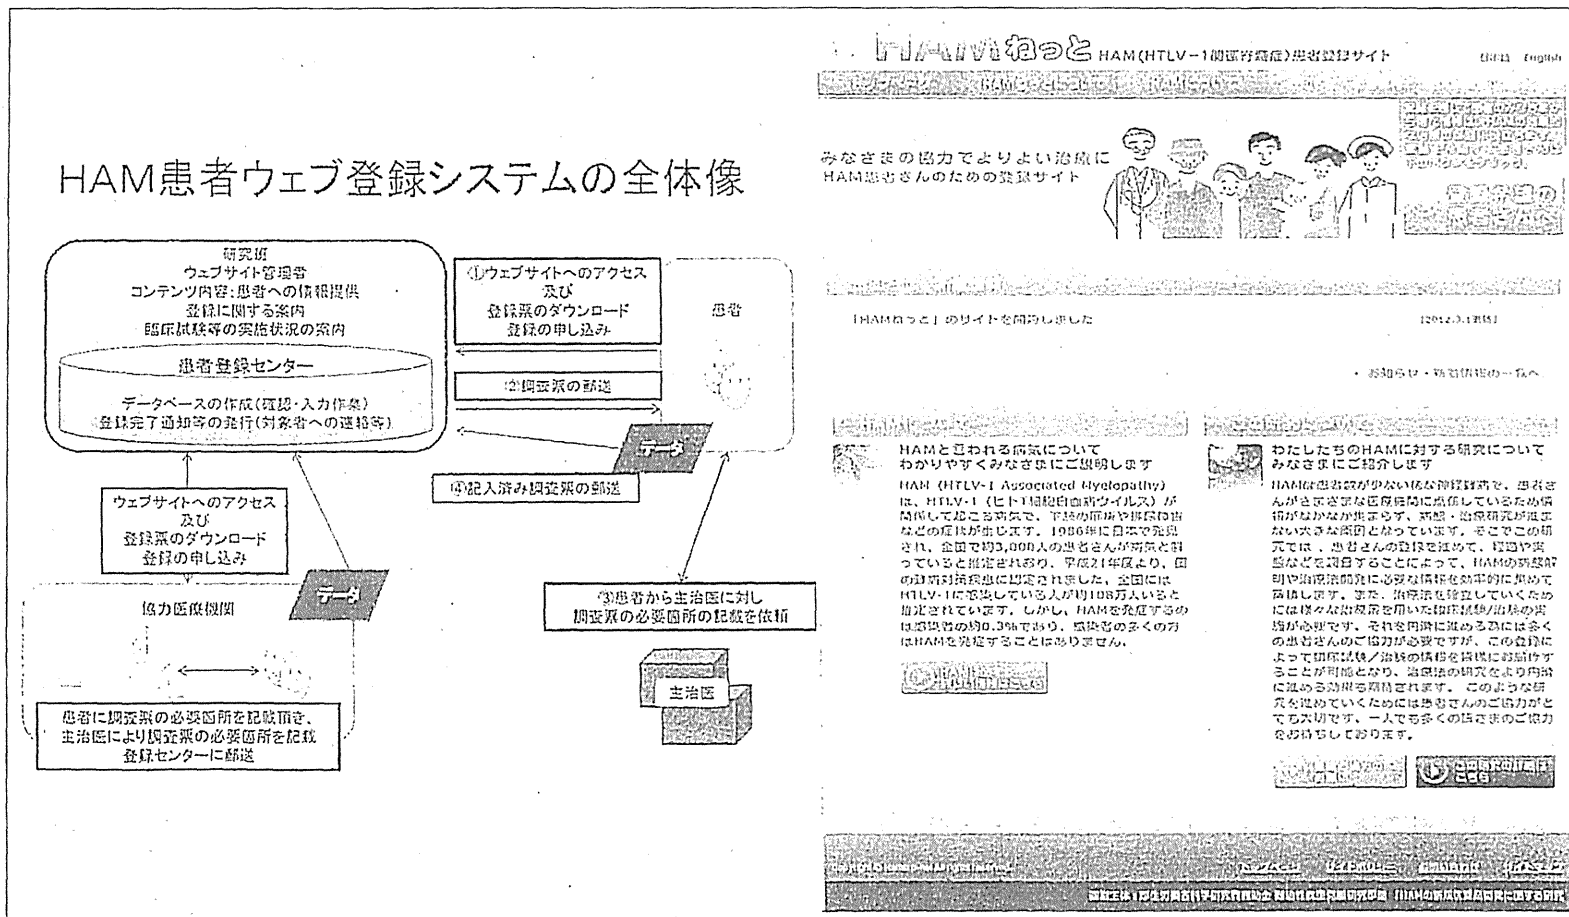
HAM患者ウェブ登録システムの全体像

研究班
ウェブサイト管理者
コンテンツ内容:患者への情報提供
登録に関する案内
臨床試験等の実施状況の案内

患者登録センター

データベースの作成(確認・入力作業)
登録完了通知等の発行(対象者への連絡等)

①ウェブサイトへのアクセス
及び
登録票のダウンロード
登録の申し込み

患者

②調査票の郵送

データ

④記入済み調査票の郵送

ウェブサイトへのアクセス
及び
登録票のダウンロード
登録の申し込み

データ

協力医療機関

③患者から主治医に対し
調査票の必要箇所の記載を依頼

主治医

患者に調査票の必要箇所を記載頂き、
主治医により調査票の必要箇所を記載
登録センターに郵送

HAMねっと HAM(HTLV-1関連脊髄症)患者登録サイト

日本語 English

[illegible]

みなさまの協力でよりよい治療に
HAM患者さんのための登録サイト

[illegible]

「HAMねっと」のサイトを開設しました

[2012.3.1更新]

・お知らせ・新着情報の一覧へ

HAMと言われる病気について
わかりやすくみなさまにご説明します

HAM (HTLV-1 Associated Myelopathy)は、HTLV-1(ヒトT細胞白血病ウイルス)が関係して起こる病気で、下肢の麻痺や排尿障害などの症状が出ます。1986年に日本で発見され、全国で約3,000人の患者さんが病気と闘っていると推定されており、平成21年度より、国の難治性疾患に認定されました。全国にはHTLV-1に感染している人が約108万人いると推定されています。しかし、HAMを発症するのは感染者の約0.3%であり、感染者の多くの方はHAMを発症することはありません。

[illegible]

わたしたちのHAMに対する研究について
みなさまにご紹介します

HAMは患者数が少ない稀な神経難病で、患者さんがさまざまな医療機関に点在しているため情報がなかなか集まらず、病態・治療研究が進まない大きな原因となっています。そこでこの研究では、患者さんの登録を始めて、経過や実態などを調査することによって、HAMの病態解明や治療法開発に必要な情報を効率的に集めて参ります。また、治療法を確立していくためには様々な治療薬を用いた臨床試験/治験の実施が必要です。それを円滑に進める為には多くの患者さんのご協力が必要ですが、この登録によって臨床試験/治験の情報を迅速にお届けすることが可能となり、治療法の研究をより円滑に進める効果も期待されます。このような研究を進めていくためには患者さんのご協力がとても大切です。一人でも多くの皆さまのご協力をお待ちしております。

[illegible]

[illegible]